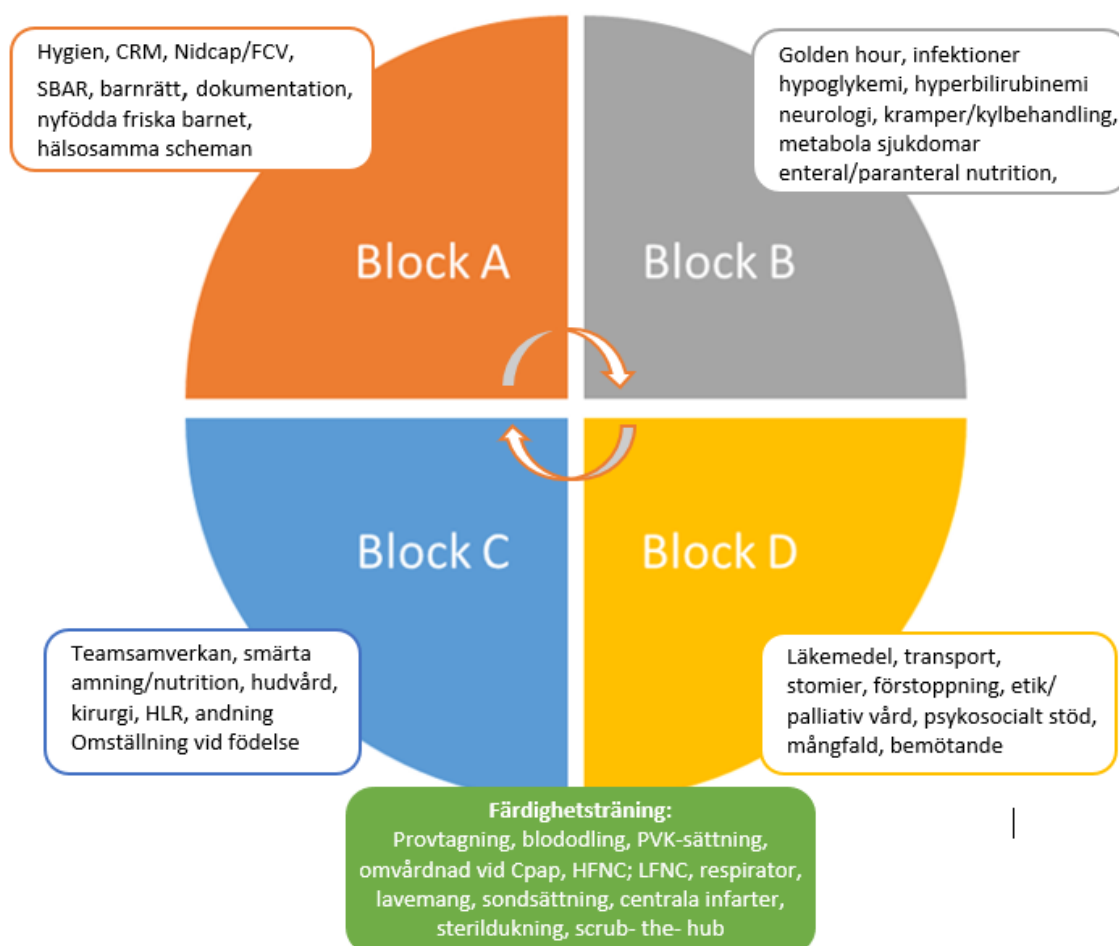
Hygien, CRM, Nidcap/FCV, SBAR, barnrätt, dokumentation, nyfödda friska barnet, hälsosamma scheman

Golden hour, infektioner hypoglykemi, hyperbilirubinemi neurologi, kramper/kylbehandling, metabola sjukdomar enteral/paranteral nutrition,

Block A

Block B

Block C

Block D

Teamsamverkan, smärta amning/nutrition, hudvård, kirurgi, HLR, andning Omställning vid födelse

Läkemedel, transport, stomier, förstoppning, etik/ palliativ vård, psykosocialt stöd, mångfald, bemötande

Färdighetsträning:
Provtagning, blododling, PVK-sättning, omvårdnad vid Cpap, HFNC; LFNC, respirator, lavemang, sondsättning, centrala infarter, sterildukning, scrub- the- hub